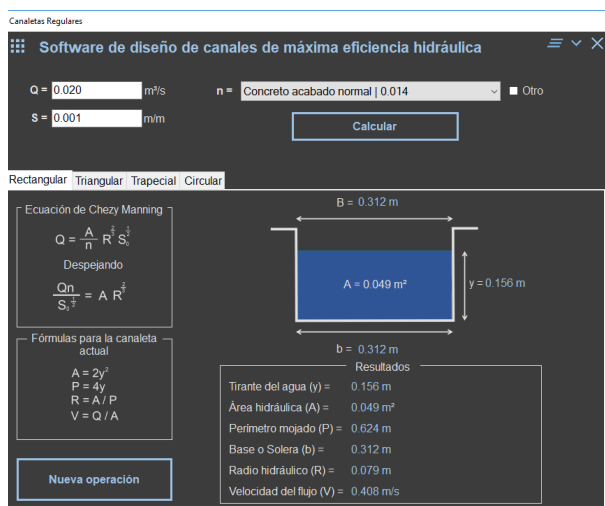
Canaletas Regulares

Software de diseño de canales de máxima eficiencia hidráulica

Q = 0.020 m³/s

n = Concreto acabado normal | 0.014

Otro

S = 0.001 m/m

Calcular

Rectangular Triangular Trapecial Circular

Ecuación de Chezy Manning

$Q = \frac{A}{n} R^{\frac{2}{3}} S_0^{\frac{1}{2}}$

Despejando

$\frac{Qn}{S_0^{\frac{1}{2}}} = A R^{\frac{2}{3}}$

Fórmulas para la canaleta actual

$A = 2y^2$
$P = 4y$
$R = A / P$
$V = Q / A$

Nueva operación

B = 0.312 m

A = 0.049 m²

y = 0.156 m

b = 0.312 m

Resultados

Tirante del agua (y) = 0.156 m
Área hidráulica (A) = 0.049 m²
Perímetro mojado (P) = 0.624 m
Base o Solera (b) = 0.312 m
Radio hidráulico (R) = 0.079 m
Velocidad del flujo (V) = 0.408 m/s